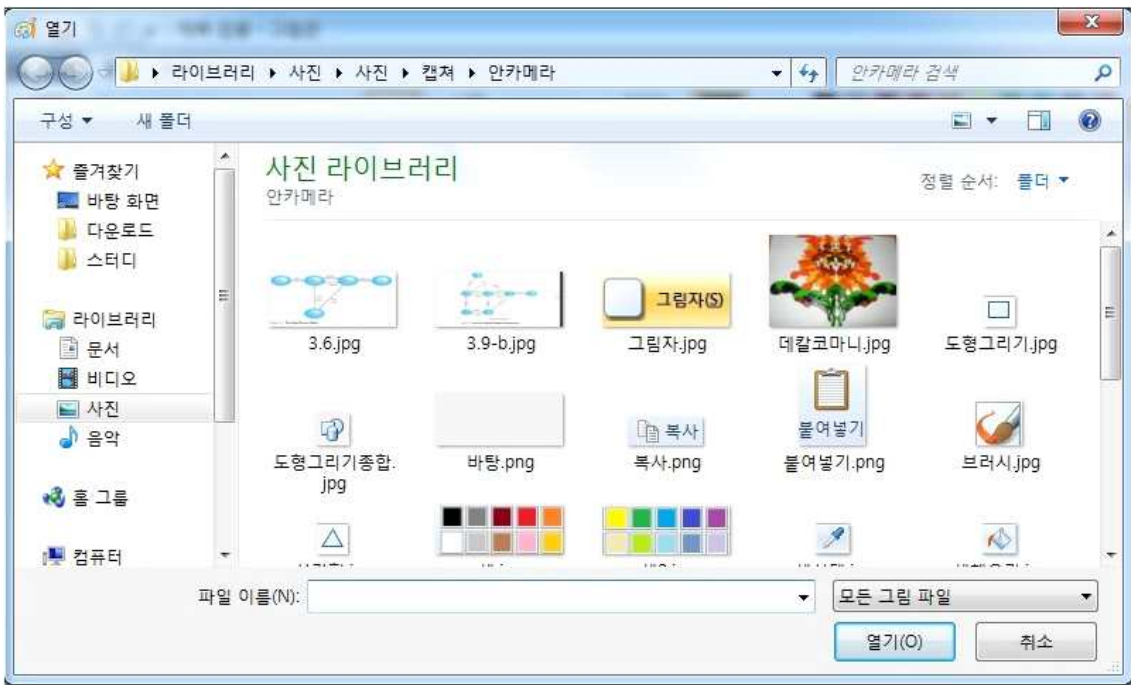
열기

라이브러리 ▸ 사진 ▸ 사진 ▸ 캡쳐 ▸ 안카메라

안카메라 검색

구성 ▾ 새 폴더

즐겨찾기
바탕 화면
다운로드
스터디

라이브러리
문서
비디오
사진
음악

홈 그룹

컴퓨터

사진 라이브러리
안카메라

정렬 순서: 폴더 ▾

3.6.jpg
3.9-b.jpg
그림자(S)
그림자.jpg
데칼코마니.jpg
도형그리기.jpg
도형그리기종합.jpg
바탕.png
복사
복사.png
붙여넣기
붙여넣기.png
브러시.jpg

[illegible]
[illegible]
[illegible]
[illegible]
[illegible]

파일 이름(N):
모든 그림 파일
열기(O)
취소